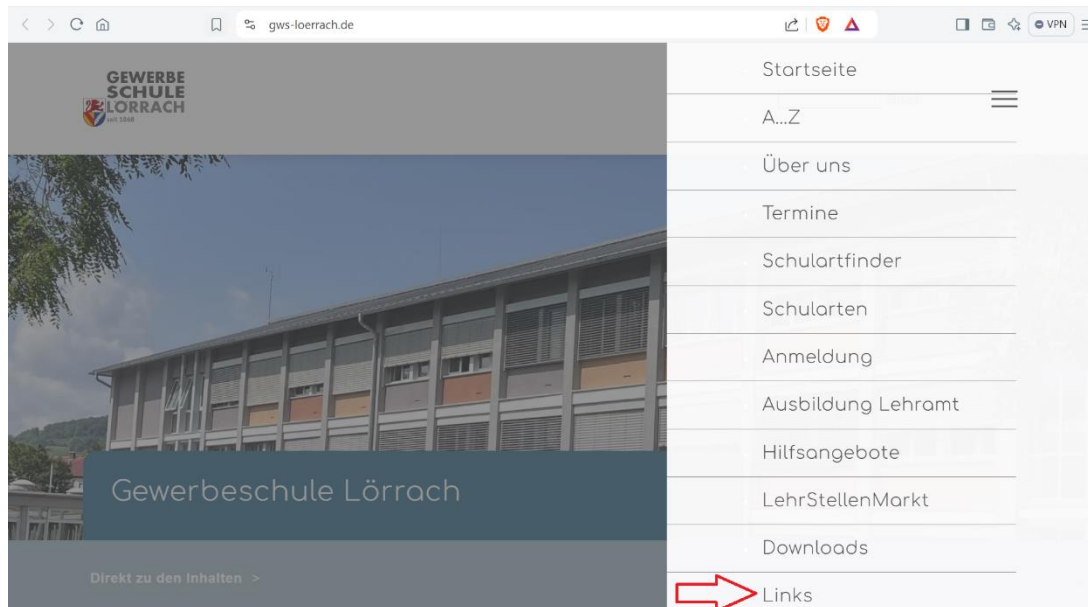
gws-loerrach.de

VPN

GEWERBE SCHULE LÖRRACH seit 1868

Startseite

A...Z

Über uns

Termine

Schulartfinder

Schularten

Anmeldung

Ausbildung Lehramt

Hilfsangebote

LehrStellenMarkt

Downloads

Links

Gewerbeschule Lörrach

Direkt zu den Inhalten >